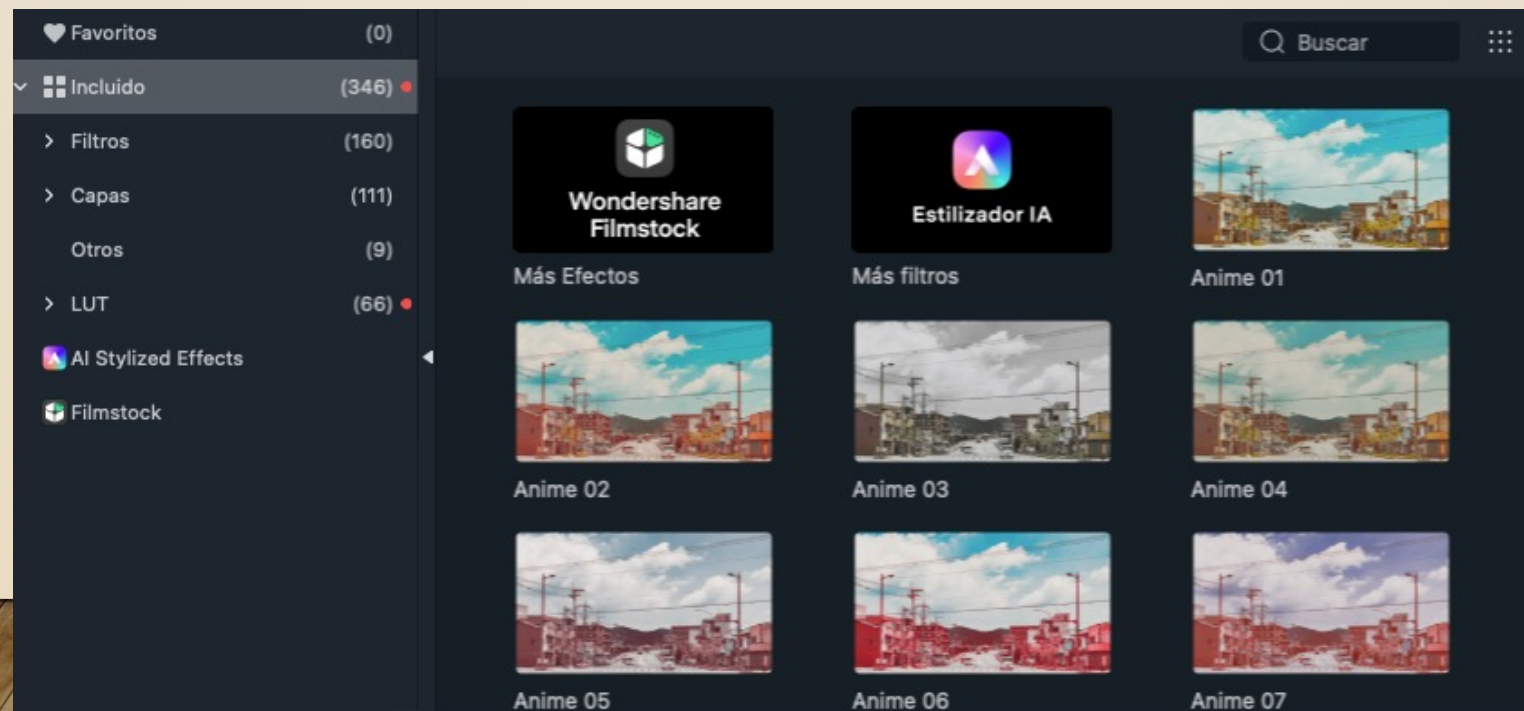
Favoritos (0)
Incluido (346)
Filtros (160)
Capas (111)
Otros (9)
LUT (66)
AI Stylized Effects
Filmstock

Buscar

Wondershare Filmstock
Más Efectos

Estilizador IA
Más filtros

Anime 01
Anime 02
Anime 03
Anime 04
Anime 05
Anime 06
Anime 07